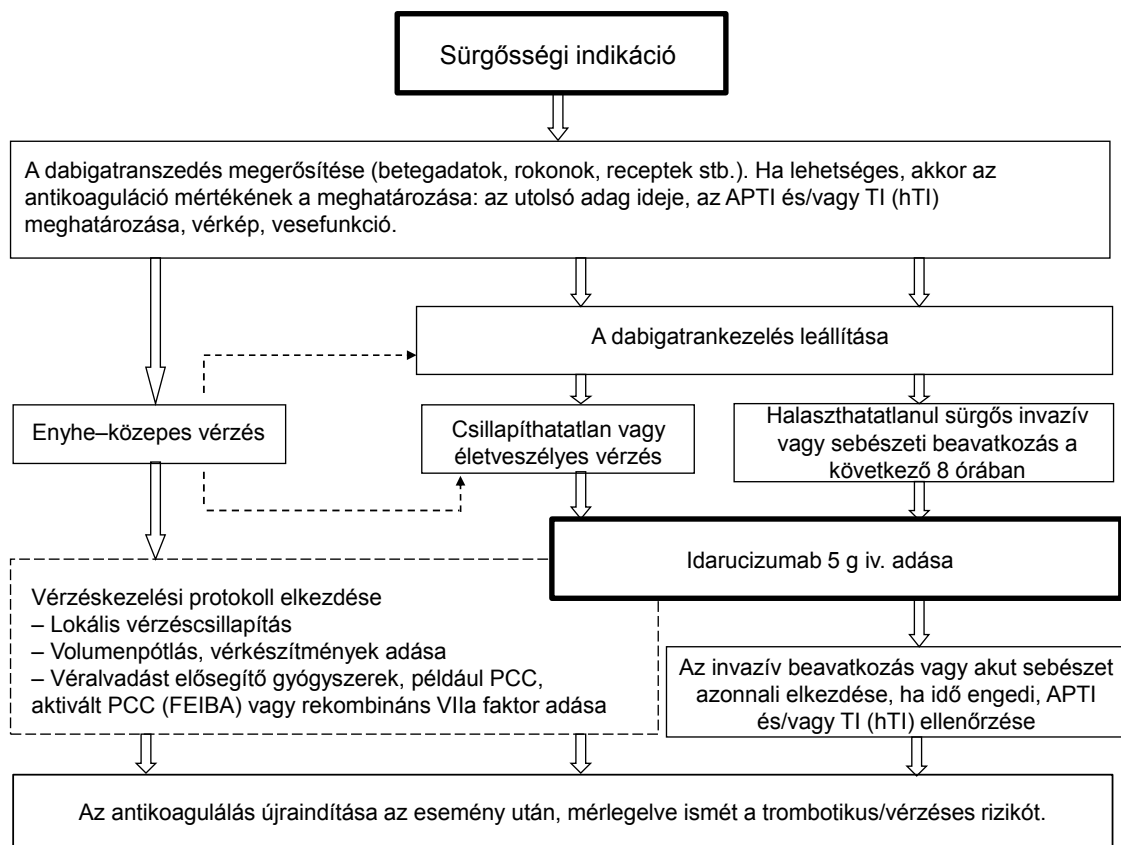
Sürgősségi indikáció

A dabigatranszedés megerősítése (betegadatok, rokonok, receptek stb.). Ha lehetséges, akkor az antikoaguláció mértékének a meghatározása: az utolsó adag ideje, az APTI és/vagy TI (hTI) meghatározása, vérkép, vesefunkció.

A dabigatrankezelés leállítása

Enyhe–közepes vérzés

Csillapíthatatlan vagy életveszélyes vérzés

Halaszthatatlanul sürgős invazív vagy sebészeti beavatkozás a következő 8 órában

Idarucizumab 5 g iv. adása

Vérzéskezelési protokoll elkezdése
– Lokális vérzéscsillapítás
– Volumenpótlás, vérkészítmények adása
– Véralvadást elősegítő gyógyszerek, például PCC, aktivált PCC (FEIBA) vagy rekombináns VIIa faktor adása

Az invazív beavatkozás vagy akut sebészet azonnali elkezdése, ha idő engedi, APTI és/vagy TI (hTI) ellenőrzése

Az antikoagulálás újraindítása az esemény után, mérlegelve ismét a trombotikus/vérzéses rizikót.